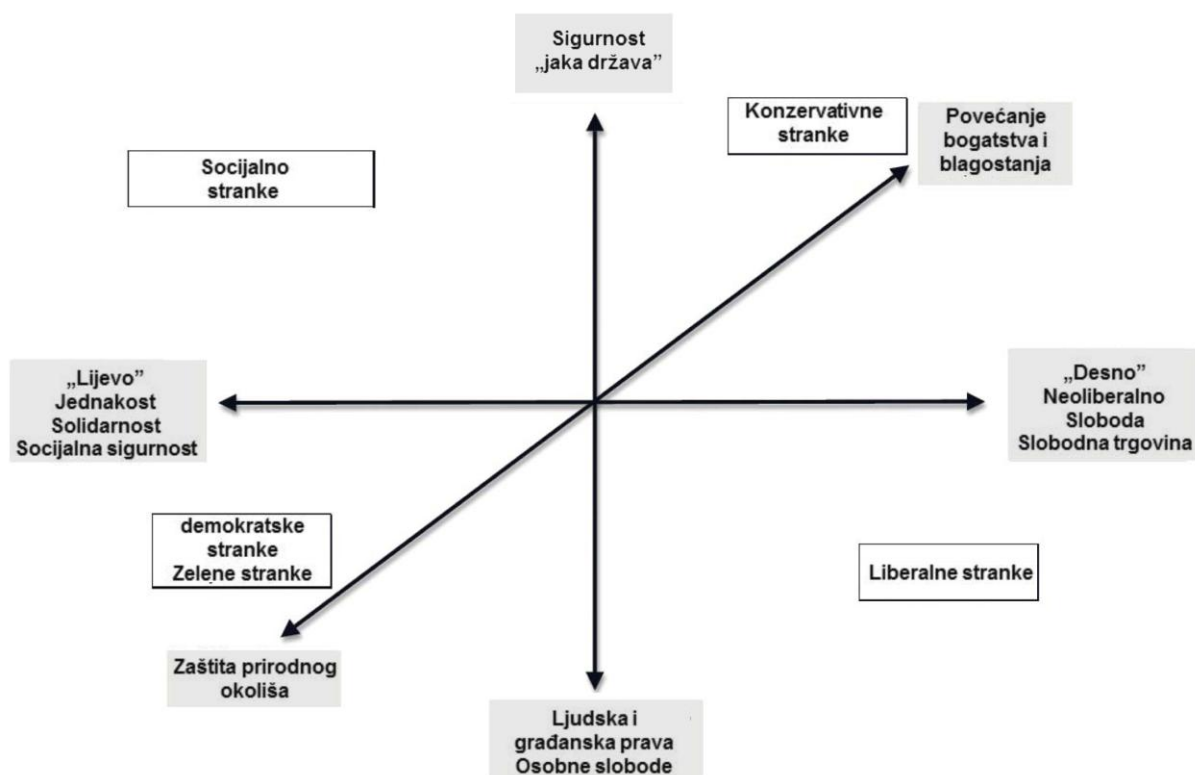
Sigurnost
„jaka država"

Konzervativne stranke

Povećanje bogatstva i blagostanja

Socijalno stranke

„Lijevo"
Jednakost
Solidarnost
Socijalna sigurnost

„Desno"
Neoliberalno
Sloboda
Slobodna trgovina

demokratske stranke
Zelene stranke

Liberalne stranke

Zaštita prirodnog okoliša

Ljudska i građanska prava
Osobne slobode